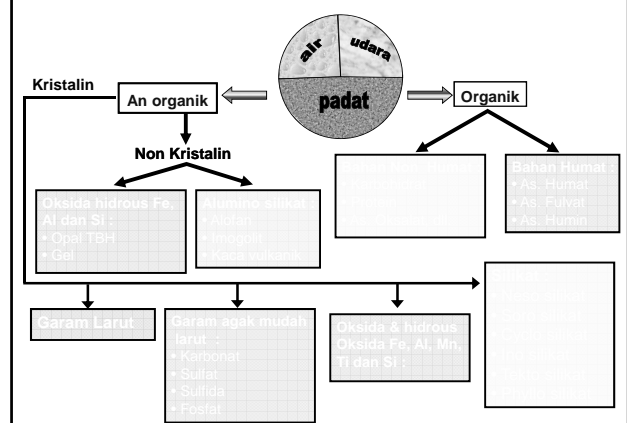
air

udara

padat

Kristalin

An organik

Organik

Non Kristalin

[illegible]
• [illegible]
• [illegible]
• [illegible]

Bahan Humat :
• As. Humat
• As. Fulvat
• As. Humin

Oksida hidrous Fe, Al dan Si :
• Opal TBH
• Gel

Alumino silikat :
• Alofan
• Imogolit
• Kaca vulkanik

Garam Larut

Garam agak mudah larut :
• Karbonat
• Sulfat
• Sulfida
• Fosfat

Oksida & hidrous Oksida Fe, Al, Mn, Ti dan Si :

Silikat :
• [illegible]
• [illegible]
• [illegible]
• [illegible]
• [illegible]
• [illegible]